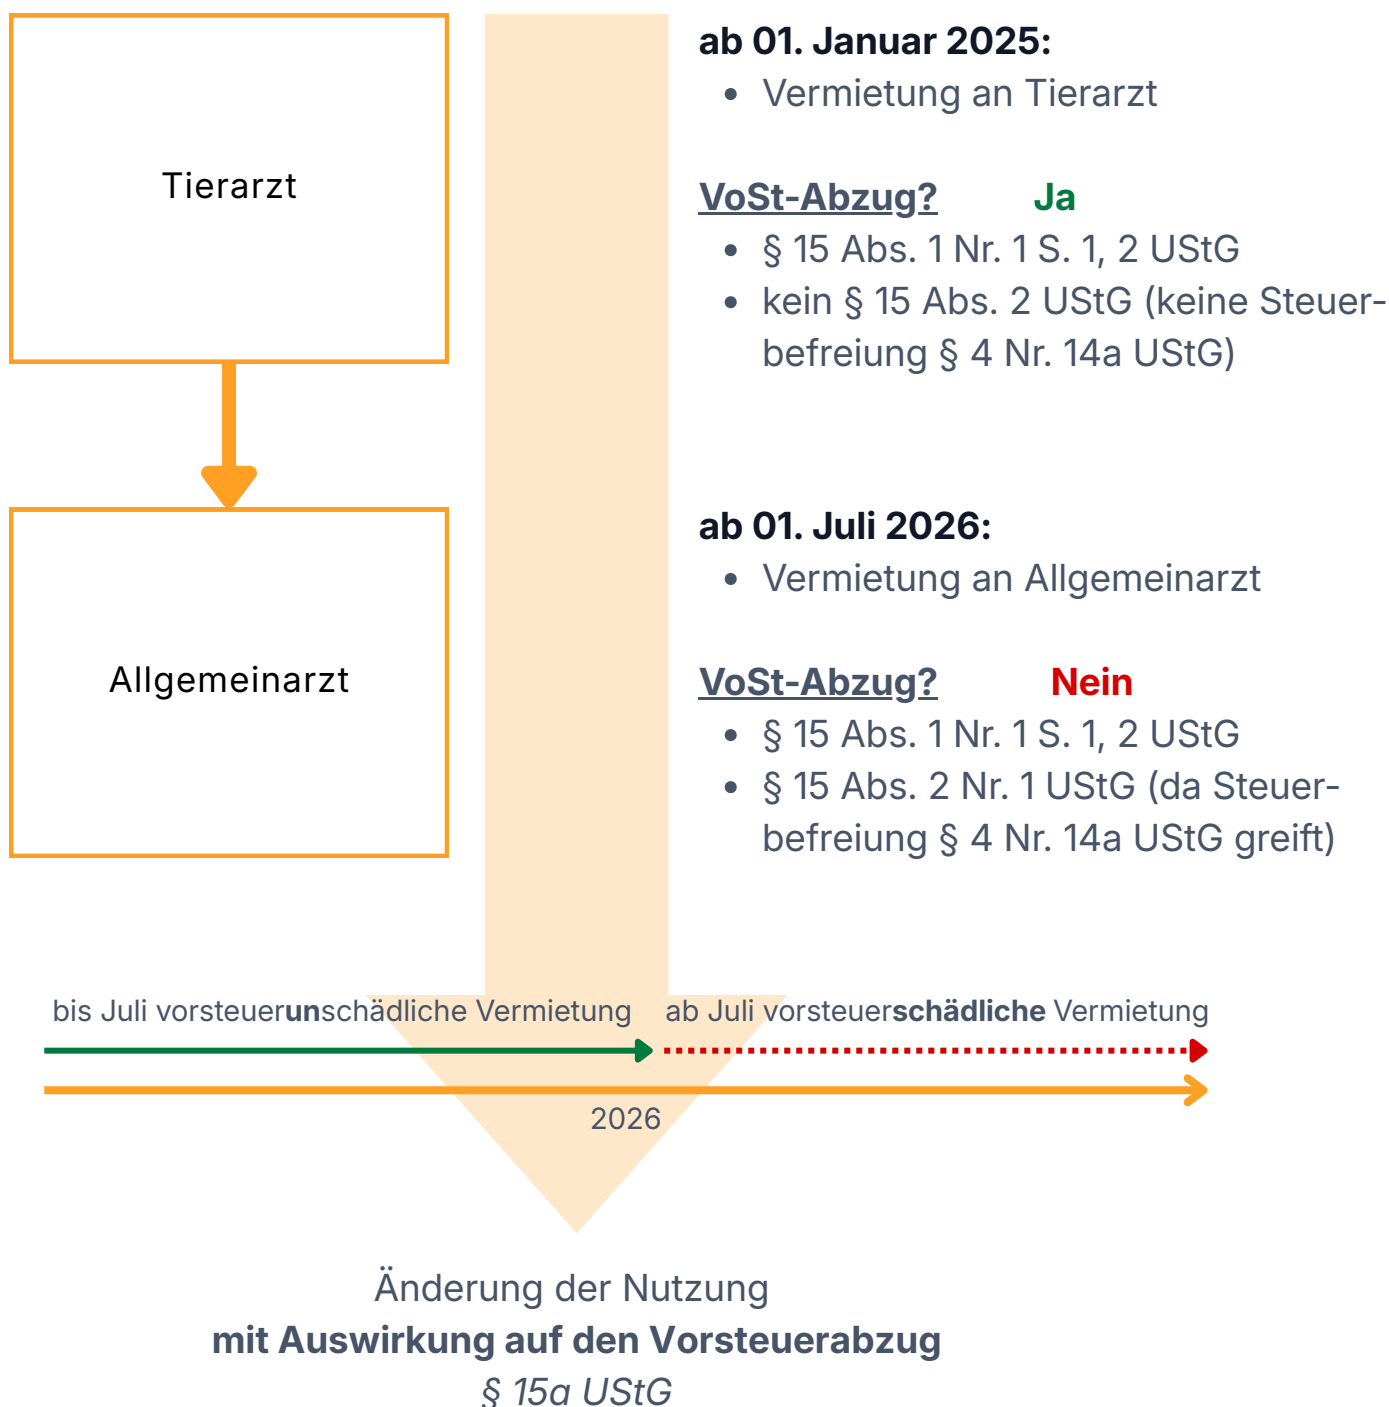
Tierarzt

Allgemeinarzt

**ab 01. Januar 2025:**
- Vermietung an Tierarzt

VoSt-Abzug? Ja
- § 15 Abs. 1 Nr. 1 S. 1, 2 UStG
- kein § 15 Abs. 2 UStG (keine Steuerbefreiung § 4 Nr. 14a UStG)

**ab 01. Juli 2026:**
- Vermietung an Allgemeinarzt

VoSt-Abzug? Nein
- § 15 Abs. 1 Nr. 1 S. 1, 2 UStG
- § 15 Abs. 2 Nr. 1 UStG (da Steuerbefreiung § 4 Nr. 14a UStG greift)

bis Juli vorsteuer**un**schädliche Vermietung

ab Juli vorsteuer**schädliche** Vermietung

2026

Änderung der Nutzung
**mit Auswirkung auf den Vorsteuerabzug**
*§ 15a UStG*